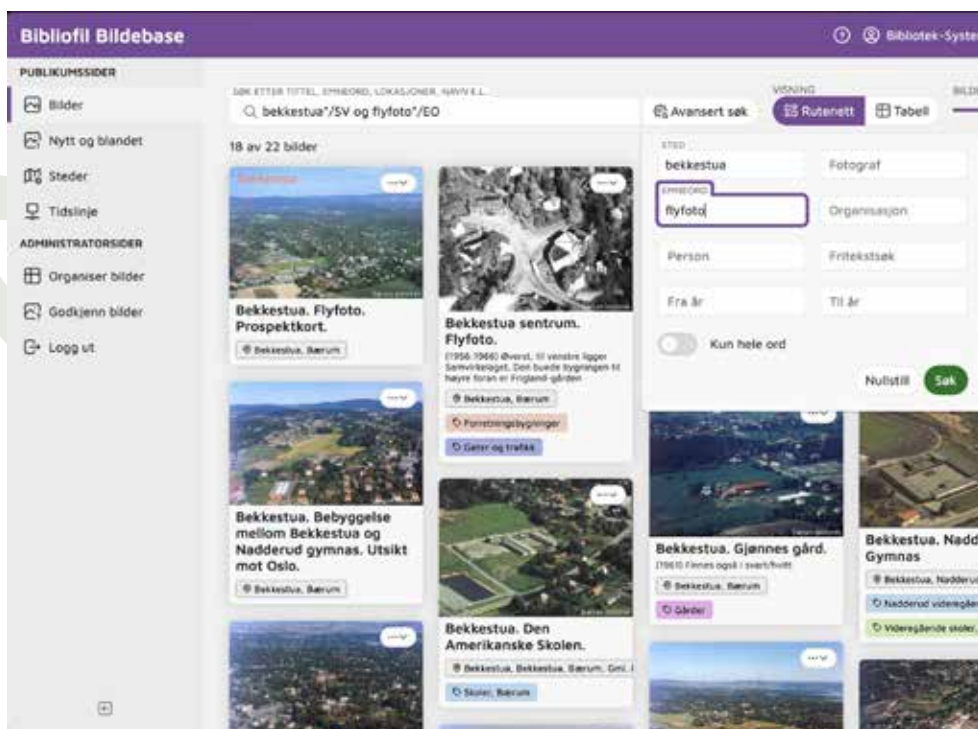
Bibliofil Bildebase

Bibliotek-Syste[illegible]

PUBLIKUMSSIDER

Bilder

Nytt og blandet

Steder

Tidslinje

ADMINISTRATORSIDER

Organiser bilder

Godkjenn bilder

Logg ut

SØK ETTER TITTEL, EMNEORD, LOKASJONER, NAVN E.L.

bekkestua*/SV og flyfoto*/EO

Avansert søk

VISNING

Rutenett

Tabell

18 av 22 bilder

STED

bekkestua

Fotograf

EMNEORD

flyfoto

Organisasjon

Person

Fritekstsøk

Fra år

Til år

Kun hele ord

Nullstill

Søk

Bekkestua. Flyfoto. Prospektkort.

Bekkestua, Bærum

Bekkestua sentrum. Flyfoto.

(1956-1966) Øverst, til venstre ligger Samvirkelaget. Den buede bygningen til høyre foran er Frogland-gården

Bekkestua, Bærum

Forretningsbygninger

Gater og trafikk

Bekkestua. Bebyggelse mellom Bekkestua og Nadderud gymnas. Utsikt mot Oslo.

Bekkestua, Bærum

Bekkestua. Den Amerikanske Skolen.

Bekkestua, Bekkestua, Bærum, Gml. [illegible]

Skoler, Bærum

Bekkestua. Gjønnes gård.

(1961) Finnes også i svart/hvitt

Bekkestua, Bærum

Gårder

Bekkestua. Nadd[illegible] Gymnas

Bekkestua, Nadderu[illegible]

Nadderud videregåen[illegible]

Videregående skoler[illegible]